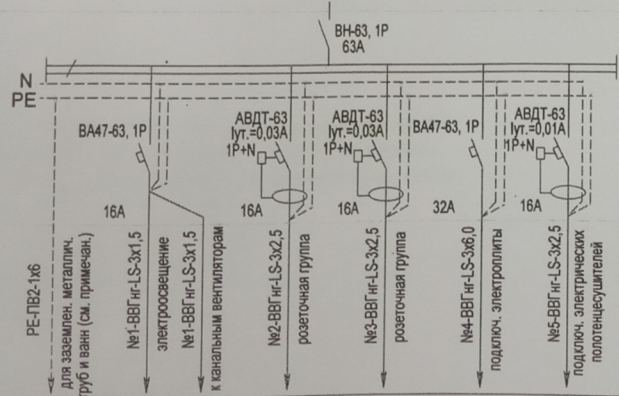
ВН-63, 1Р
63А

N
PE

ВА47-63, 1Р
16А

АВДТ-63
Iут.=0,03А
1Р+N
16А

АВДТ-63
Iут.=0,03А
1Р+N
16А

ВА47-63, 1Р
32А

АВДТ-63
Iут.=0,01А
1Р+N
16А

РЕ-ПВ2-1х6
для заземлен. металлич. труб и ванн (см. примечан.)

№1-ВВГнг-LS-3х1,5
электроосвещение

№1-ВВГнг-LS-3х1,5
к канальным вентиляторам

№2-ВВГнг-LS-3х2,5
розеточная группа

№3-ВВГнг-LS-3х2,5
розеточная группа

№4-ВВГнг-LS-3х6,0
подключ. электроплиты

№5-ВВГнг-LS-3х2,5
подключ. электрических полотенцесушителей